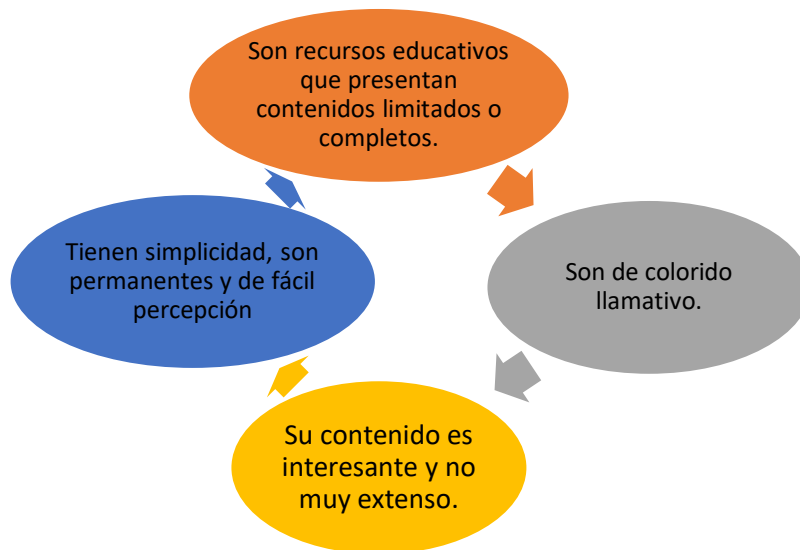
Son recursos educativos que presentan contenidos limitados o completos.

Son de colorido llamativo.

Su contenido es interesante y no muy extenso.

Tienen simplicidad, son permanentes y de fácil percepción